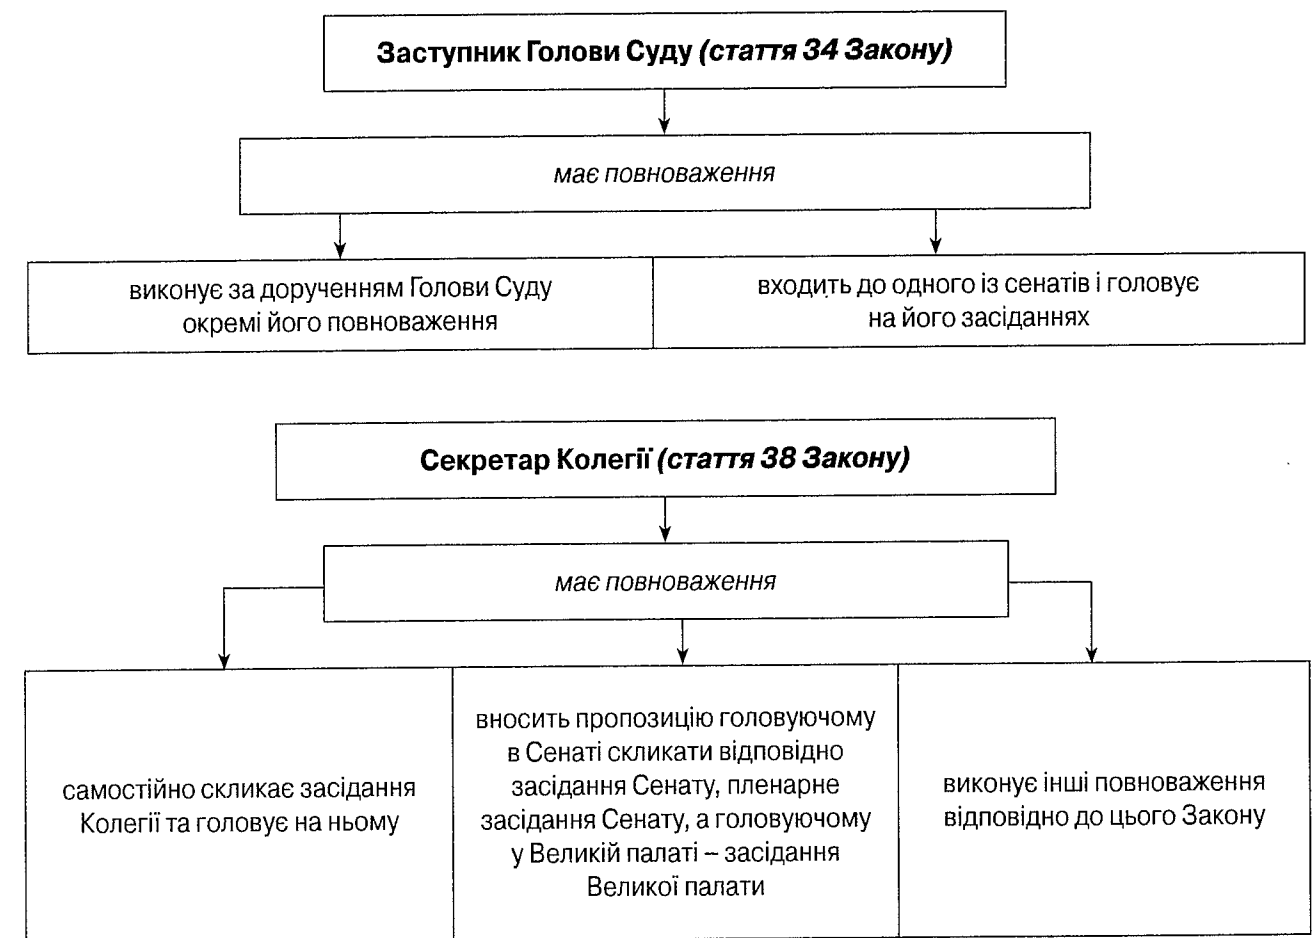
Заступник Голови Суду *(стаття 34 Закону)*

має повноваження

виконує за дорученням Голови Суду окремі його повноваження

входить до одного із сенатів і головує на його засіданнях

Секретар Колегії *(стаття 38 Закону)*

має повноваження

самостійно скликає засідання Колегії та головує на ньому

вносить пропозицію головуючому в Сенаті скликати відповідно засідання Сенату, пленарне засідання Сенату, а головуючому у Великій палаті – засідання Великої палати

виконує інші повноваження відповідно до цього Закону